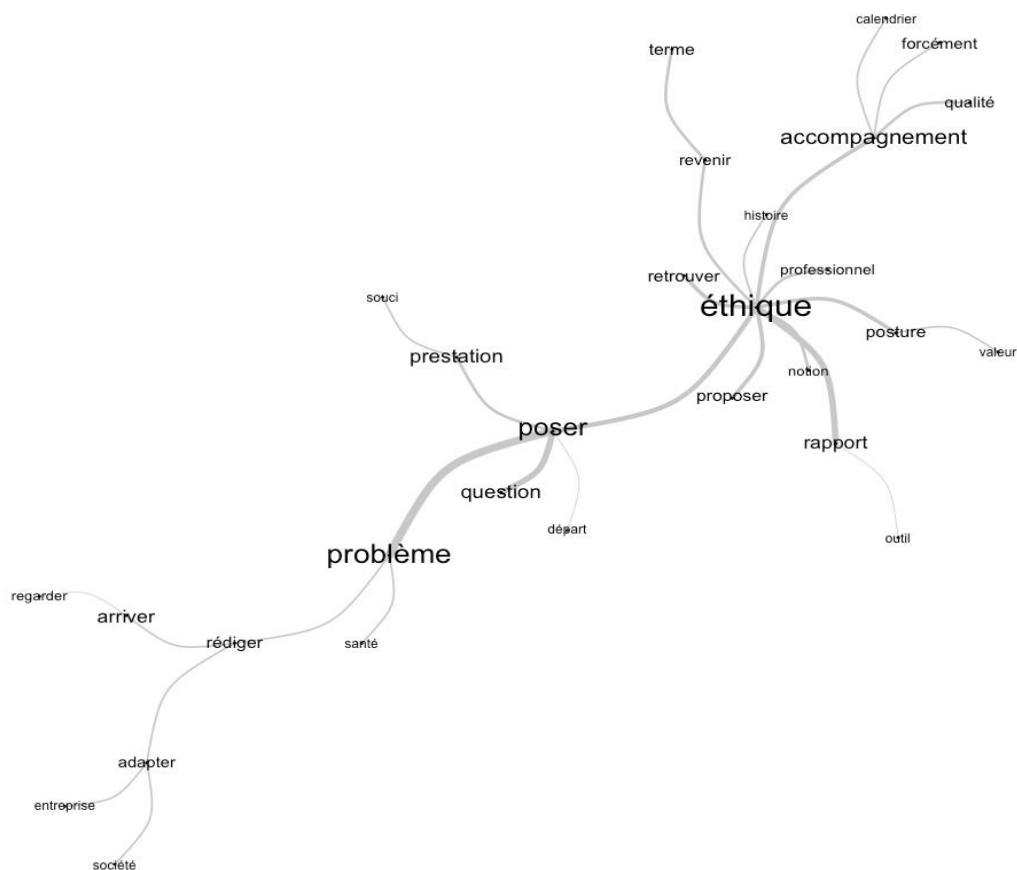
calendrier
forcément
terme
qualité
accompagnement
revenir
histoire
professionnel
retrouver
souci
éthique
posture
valeur
prestation
notion
proposer
poser
rapport
question
départ
outil
problème
regarder
arriver
rédiger
santé
adapter
entreprise
société